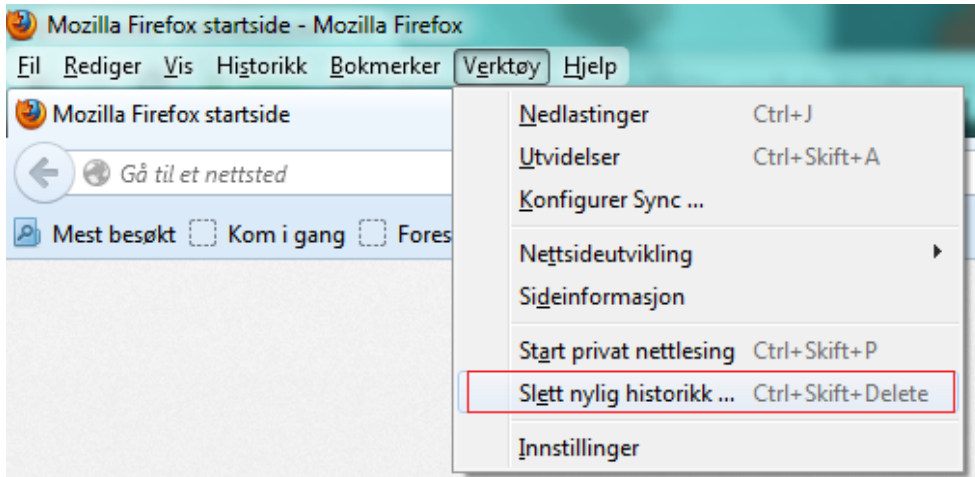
Mozilla Firefox startside - Mozilla Firefox

Fil Rediger Vis Historikk Bokmerker Verktøy Hjelp

Mozilla Firefox startside

Gå til et nettsted

Mest besøkt Kom i gang Fores

Nedlastinger Ctrl+J
Utvidelser Ctrl+Skift+A
Konfigurer Sync ...
Nettsideutvikling
Sideinformasjon
Start privat nettlesing Ctrl+Skift+P
Slett nylig historikk ... Ctrl+Skift+Delete
Innstillinger